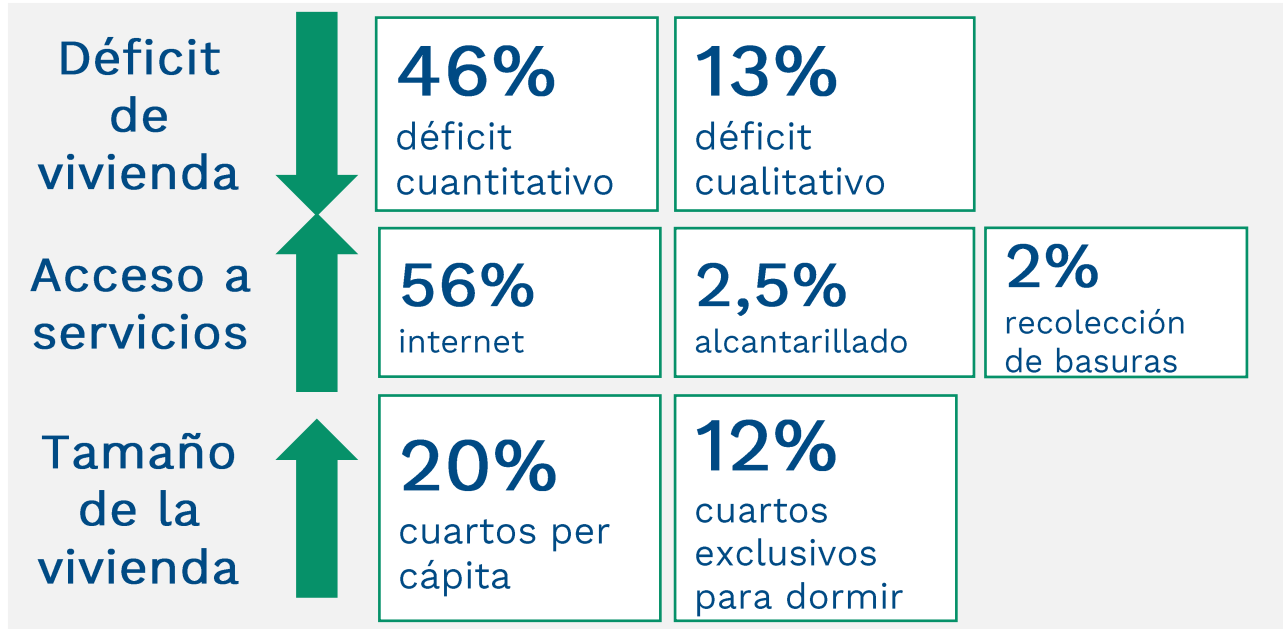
Déficit de vivienda

46%
déficit cuantitativo

13%
déficit cualitativo

Acceso a servicios

56%
internet

2,5%
alcantarillado

2%
recolección de basuras

Tamaño de la vivienda

20%
cuartos per cápita

12%
cuartos exclusivos para dormir